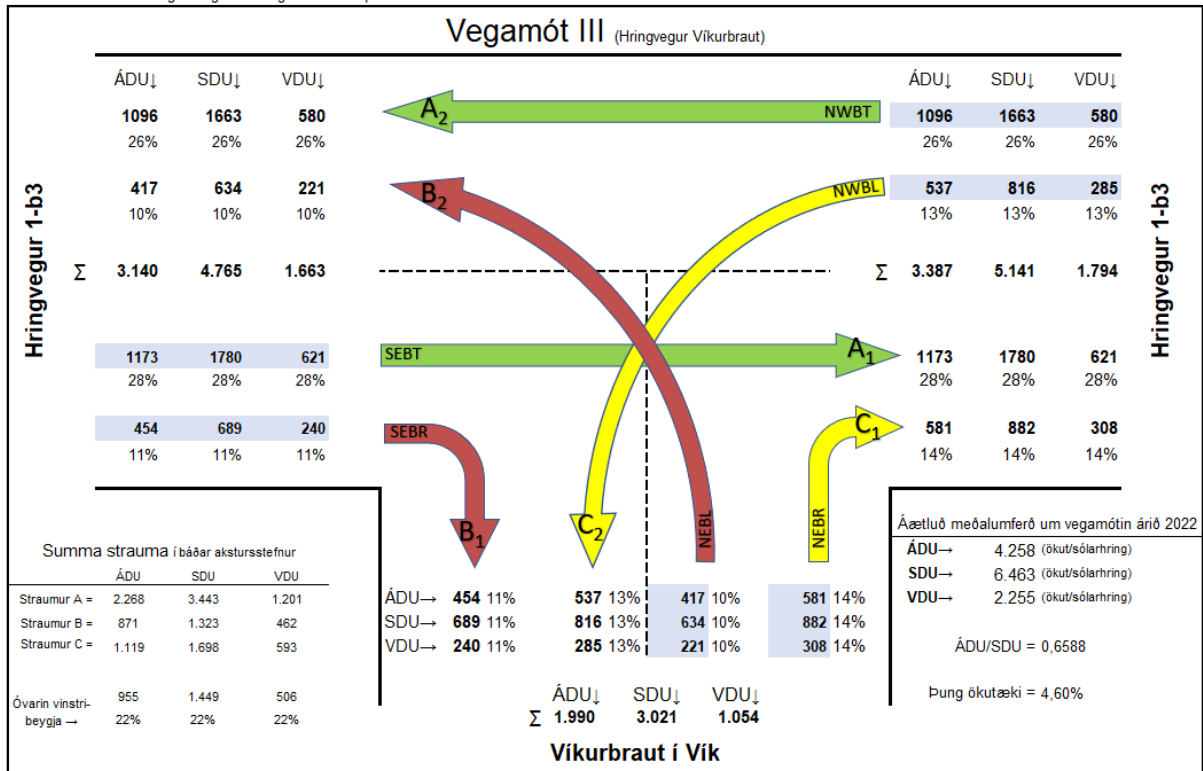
Vegamót III (Hringvegur Víkurbraut)

| ÁDU↓ | SDU↓ | VDU↓ |
|---|---|---|
| 1096 | 1663 | 580 |
| 26% | 26% | 26% |
| 417 | 634 | 221 |
| 10% | 10% | 10% |

Σ 3.140 4.765 1.663

| 1173 | 1780 | 621 |
|---|---|---|
| 28% | 28% | 28% |
| 454 | 689 | 240 |
| 11% | 11% | 11% |

Hringvegur 1-b3

$A_2$ NWBT

$B_2$

NWBL

SEBT $A_1$

SEBR

$C_1$

$B_1$ $C_2$ NEBL NEBR

| ÁDU↓ | SDU↓ | VDU↓ |
|---|---|---|
| 1096 | 1663 | 580 |
| 26% | 26% | 26% |
| 537 | 816 | 285 |
| 13% | 13% | 13% |

Σ 3.387 5.141 1.794

| 1173 | 1780 | 621 |
|---|---|---|
| 28% | 28% | 28% |
| 581 | 882 | 308 |
| 14% | 14% | 14% |

Hringvegur 1-b3

Summa strauma í báðar akstursstefnur

| | ÁDU | SDU | VDU |
|---|---|---|---|
| Straumur A = | 2.268 | 3.443 | 1.201 |
| Straumur B = | 871 | 1.323 | 462 |
| Straumur C = | 1.119 | 1.698 | 593 |
| Óvarin vinstribeygja → | 955 | 1.449 | 506 |
| | 22% | 22% | 22% |

ÁDU→ 454 11% 537 13% 417 10% 581 14%
SDU→ 689 11% 816 13% 634 10% 882 14%
VDU→ 240 11% 285 13% 221 10% 308 14%

ÁDU↓ SDU↓ VDU↓
Σ 1.990 3.021 1.054

Víkurbraut í Vík

Áætluð meðalumferð um vegamótin árið 2022
ÁDU→ 4.258 (ökut/sólarhring)
SDU→ 6.463 (ökut/sólarhring)
VDU→ 2.255 (ökut/sólarhring)

ÁDU/SDU = 0,6588

Þung ökutæki = 4,60%